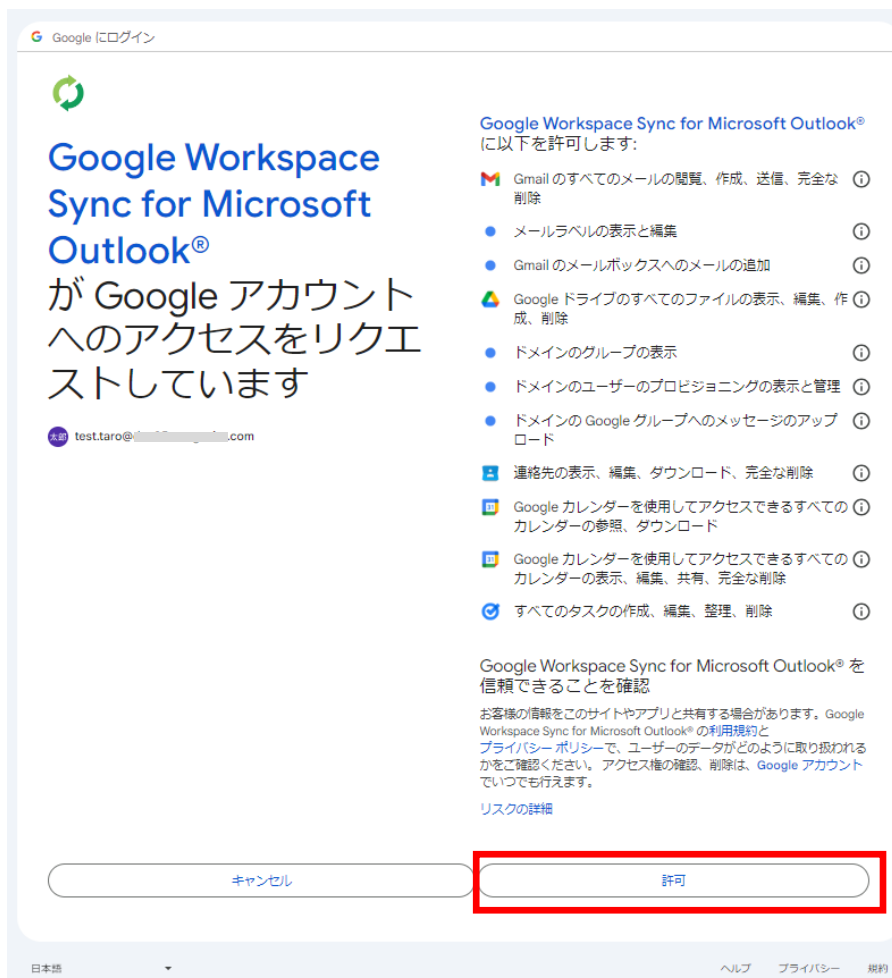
G Google にログイン

Google Workspace Sync for Microsoft Outlook®
が Google アカウントへのアクセスをリクエストしています

太郎 test.taro@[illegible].com

Google Workspace Sync for Microsoft Outlook® に以下を許可します:

Gmail のすべてのメールの閲覧、作成、送信、完全な削除

メールラベルの表示と編集

Gmail のメールボックスへのメールの追加

Google ドライブのすべてのファイルの表示、編集、作成、削除

ドメインのグループの表示

ドメインのユーザーのプロビジョニングの表示と管理

ドメインの Google グループへのメッセージのアップロード

連絡先の表示、編集、ダウンロード、完全な削除

Google カレンダーを使用してアクセスできるすべてのカレンダーの参照、ダウンロード

Google カレンダーを使用してアクセスできるすべてのカレンダーの表示、編集、共有、完全な削除

すべてのタスクの作成、編集、整理、削除

Google Workspace Sync for Microsoft Outlook® を信頼できることを確認

お客様の情報をこのサイトやアプリと共有する場合があります。Google Workspace Sync for Microsoft Outlook® の利用規約とプライバシー ポリシーで、ユーザーのデータがどのように取り扱われるかをご確認ください。アクセス権の確認、削除は、Google アカウントでいつでも行えます。

リスクの詳細

キャンセル

許可

日本語

ヘルプ プライバシー 規約